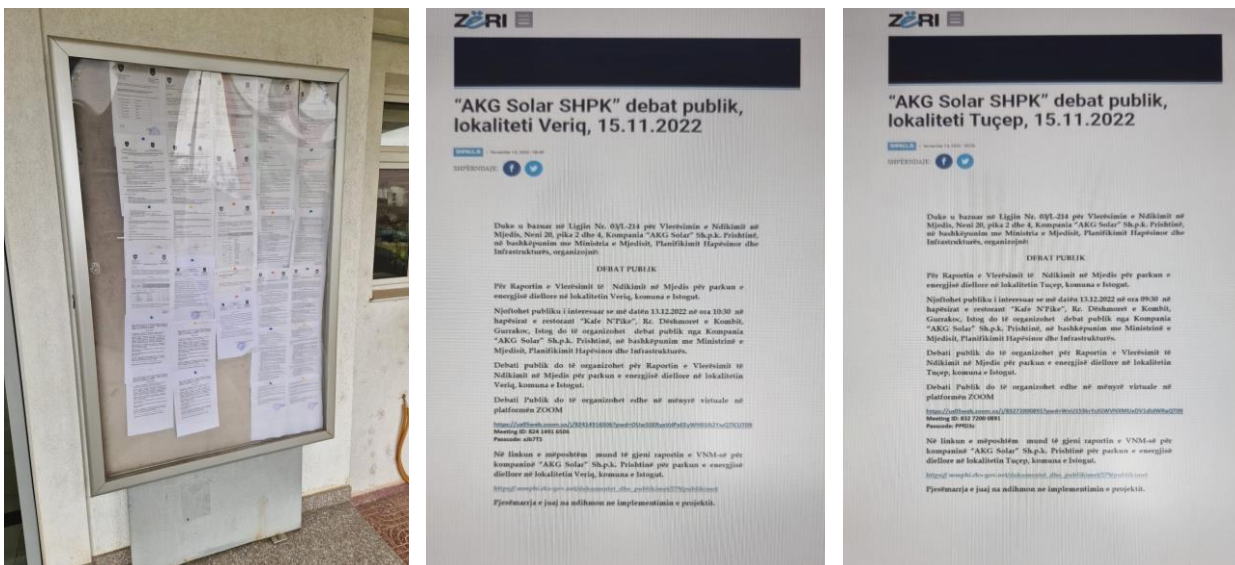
ZËRI

"AKG Solar SHPK" debat publik, lokaliteti Veriq, 15.11.2022

SHPALLJE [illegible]

SHPËRNDAJE:

Duke u bazuar në Ligjin Nr. 03/L-214 për Vlerësimin e Ndikimit në Mjedis, Neni 20, pika 2 dhe 4, Kompania "AKG Solar" Sh.p.k. Prishtinë, në bashkëpunim me Ministria e Mjedisit, Planifikimit Hapësinor dhe Infrastrukturës, organizojnë:

DEBAT PUBLIK

Për Raportin e Vlerësimit të Ndikimit në Mjedis për parkun e energjisë diellore në lokalitetin Veriq, komuna e Istogut.

Njoftohet publiku i interesuar se më datën 13.12.2022 në ora 10:30 në hapësirat e restorant "Kafe N'Fike", Rr. Dëshmorët e Kombit, Gurrakoc, Istog do të organizohet debat publik nga Kompania "AKG Solar" Sh.p.k. Prishtinë, në bashkëpunim me Ministrinë e Mjedisit, Planifikimit Hapësinor dhe Infrastrukturës.

Debati publik do të organizohet për Raportin e Vlerësimit të Ndikimit në Mjedis për parkun e energjisë diellore në lokalitetin Veriq, komuna e Istogut.

Debati Publik do të organizohet edhe në mënyrë virtuale në platformën ZOOM

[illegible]
Meeting ID: 824 1491 6506
Passcode: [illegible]

Në linkun e mëposhtëm mund të gjeni raportin e VNM-së për kompaninë "AKG Solar" Sh.p.k. Prishtinë për parkun e energjisë diellore në lokalitetin Veriq, komuna e Istogut.

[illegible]

Pjesëmarrja e juaj na ndihmon në implementimin e projektit.

ZËRI

"AKG Solar SHPK" debat publik, lokaliteti Tuçep, 15.11.2022

SHPALLJE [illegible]

SHPËRNDAJE:

Duke u bazuar në Ligjin Nr. 03/L-214 për Vlerësimin e Ndikimit në Mjedis, Neni 20, pika 2 dhe 4, Kompania "AKG Solar" Sh.p.k. Prishtinë, në bashkëpunim me Ministria e Mjedisit, Planifikimit Hapësinor dhe Infrastrukturës, organizojnë:

DEBAT PUBLIK

Për Raportin e Vlerësimit të Ndikimit në Mjedis për parkun e energjisë diellore në lokalitetin Tuçep, komuna e Istogut.

Njoftohet publiku i interesuar se më datën 13.12.2022 në ora 09:30 në hapësirat e restorant "Kafe N'Fike", Rr. Dëshmorët e Kombit, Gurrakoc, Istog do të organizohet debat publik nga Kompania "AKG Solar" Sh.p.k. Prishtinë, në bashkëpunim me Ministrinë e Mjedisit, Planifikimit Hapësinor dhe Infrastrukturës.

Debati publik do të organizohet për Raportin e Vlerësimit të Ndikimit në Mjedis për parkun e energjisë diellore në lokalitetin Tuçep, komuna e Istogut.

Debati Publik do të organizohet edhe në mënyrë virtuale në platformën ZOOM

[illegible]
Meeting ID: 852 7200 0891
Passcode: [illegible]

Në linkun e mëposhtëm mund të gjeni raportin e VNM-së për kompaninë "AKG Solar" Sh.p.k. Prishtinë për parkun e energjisë diellore në lokalitetin Tuçep, komuna e Istogut.

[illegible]

Pjesëmarrja e juaj na ndihmon në implementimin e projektit.